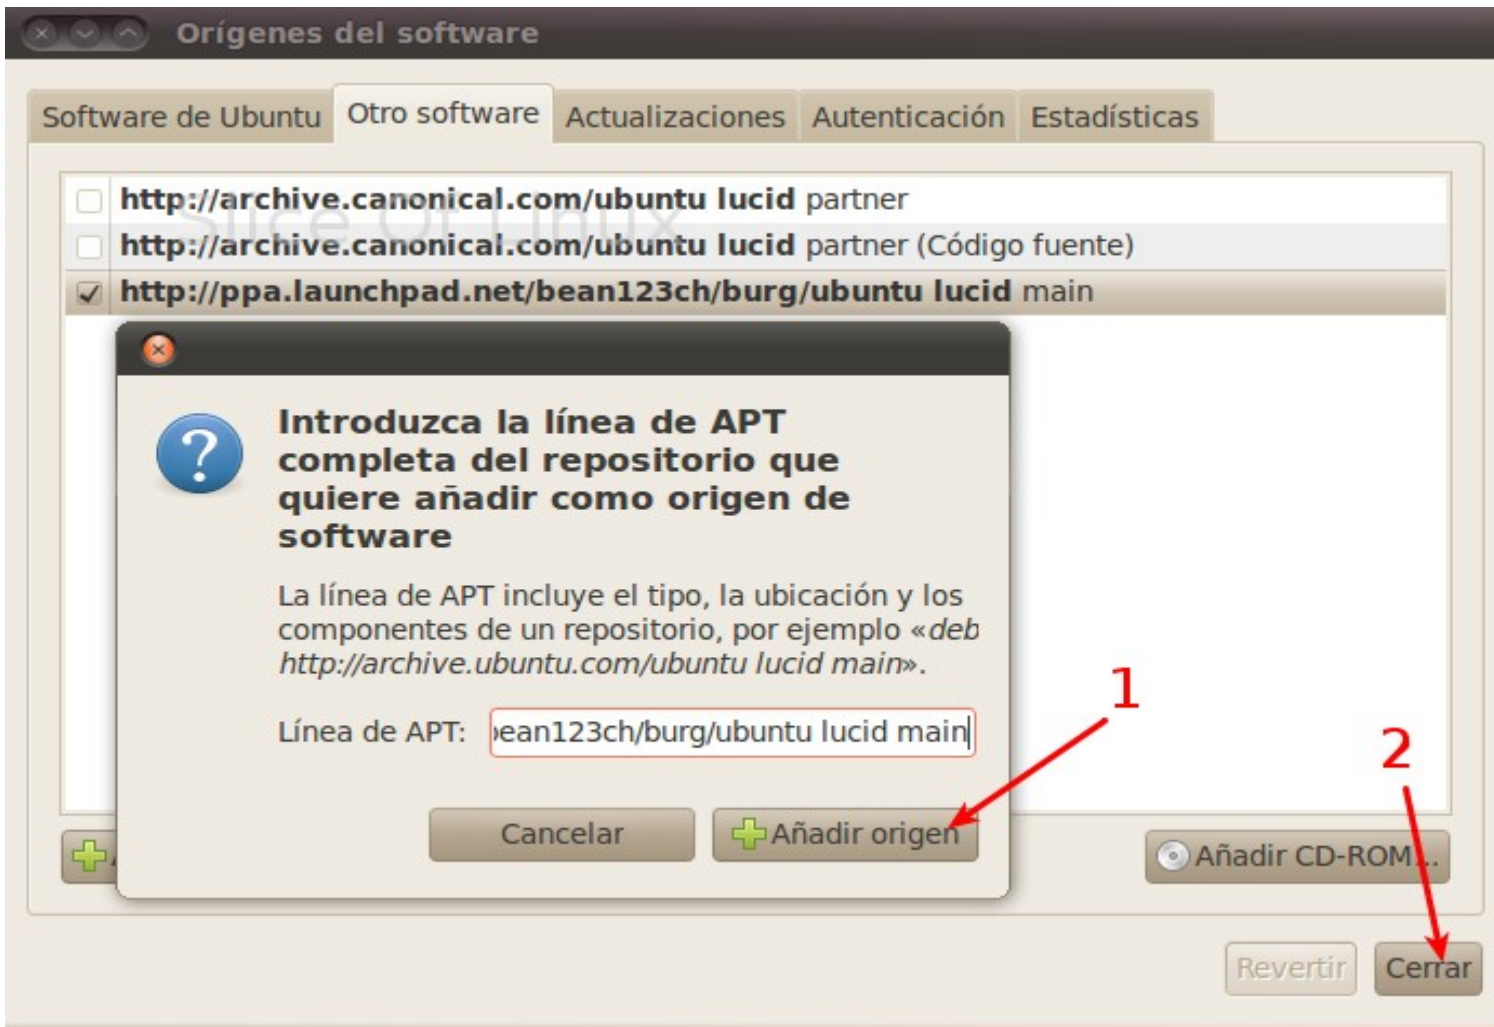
Orígenes del software

Software de Ubuntu | Otro software | Actualizaciones | Autenticación | Estadísticas

**http://archive.canonical.com/ubuntu lucid** partner

**http://archive.canonical.com/ubuntu lucid** partner (Código fuente)

**http://ppa.launchpad.net/bean123ch/burg/ubuntu lucid** main

Slice Of Linux

**Introduzca la línea de APT completa del repositorio que quiere añadir como origen de software**

La línea de APT incluye el tipo, la ubicación y los componentes de un repositorio, por ejemplo «*deb http://archive.ubuntu.com/ubuntu lucid main*».

Línea de APT: ›ean123ch/burg/ubuntu lucid main

Cancelar

Añadir origen

1

2

Añadir CD-ROM...

Revertir

Cerrar